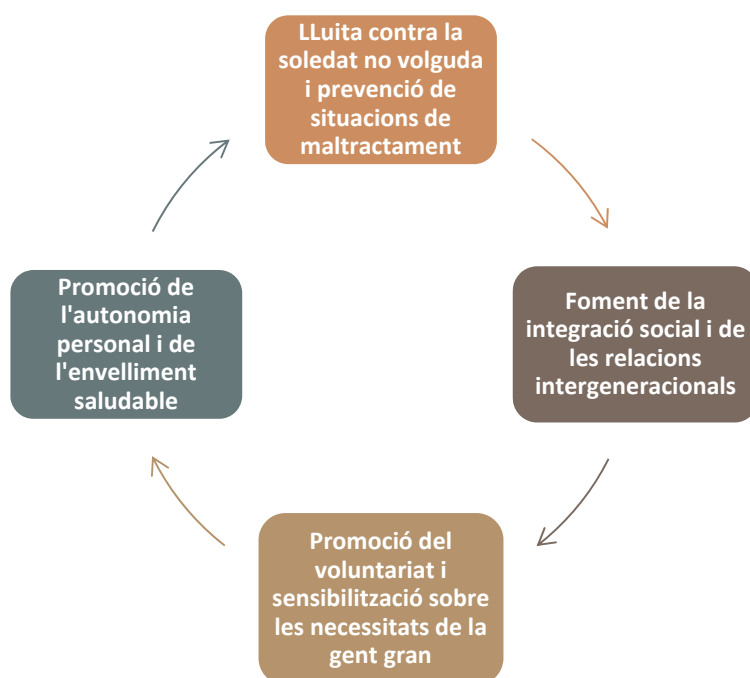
LLuita contra la soledat no volguda i prevenció de situacions de maltractament

Foment de la integració social i de les relacions intergeneracionals

Promoció del voluntariat i sensibilització sobre les necessitats de la gent gran

Promoció de l'autonomia personal i de l'envelliment saludable